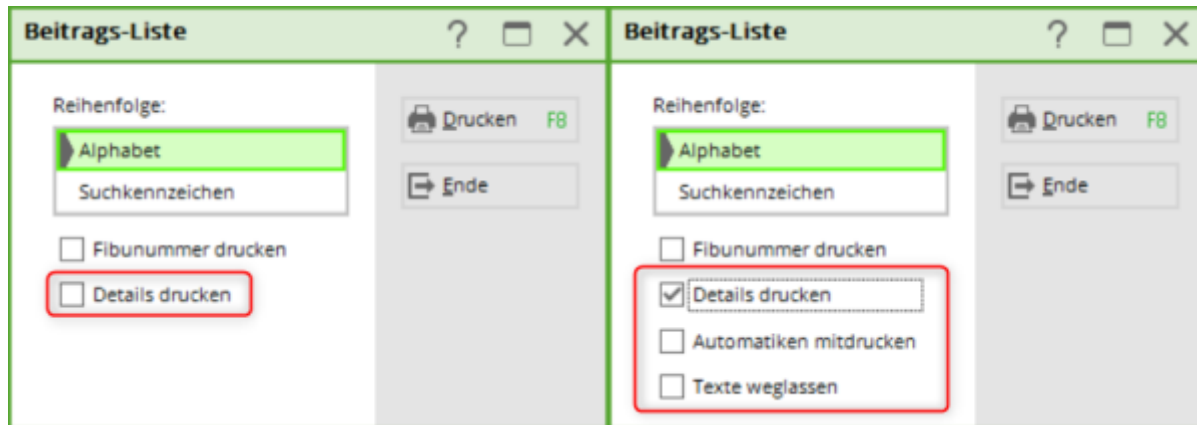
Beitrags-Liste

?

Reihenfolge:

Alphabet

Suchkennzeichen

Fibunummer drucken

Details drucken

Drucken F8

Ende

Beitrags-Liste

?

Reihenfolge:

Alphabet

Suchkennzeichen

Fibunummer drucken

Details drucken

Automatiken mitdrucken

Texte weglassen

Drucken F8

Ende